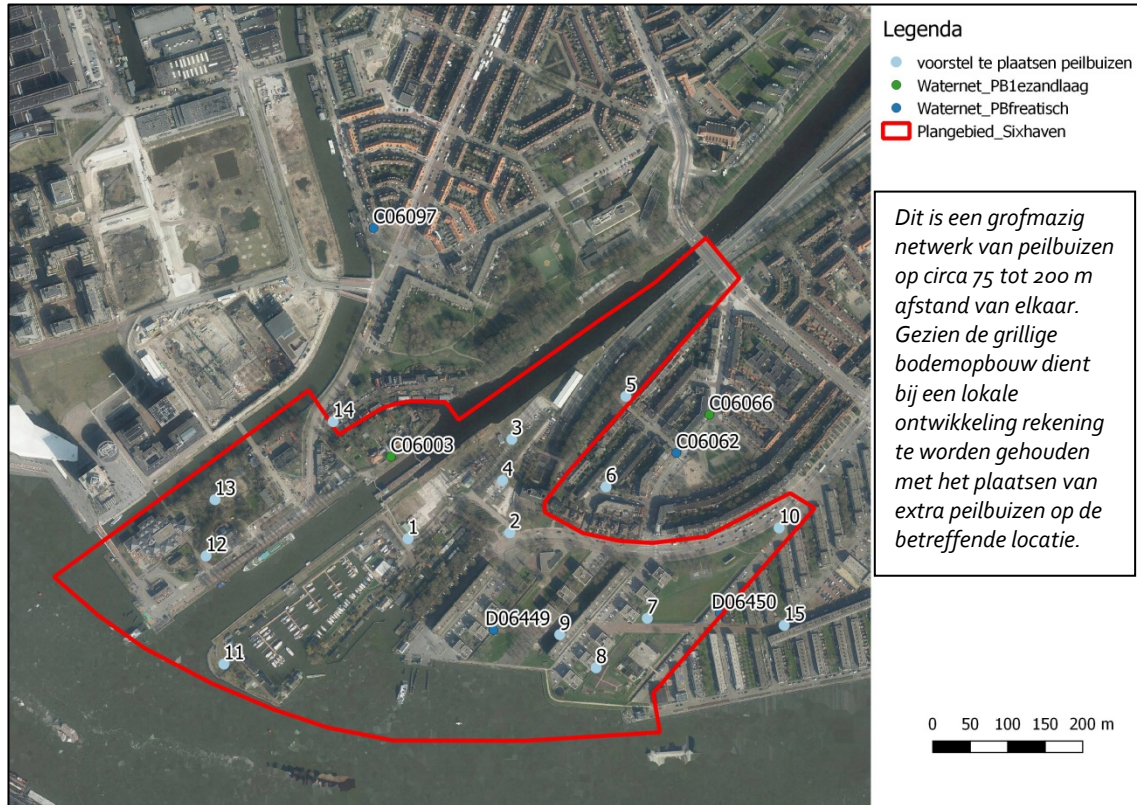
Legenda
voorstel te plaatsen peilbuizen
Waternet_PB1ezandlaag
Waternet_PBfreatisch
Plangebied_Sixhaven

Dit is een grofmazig netwerk van peilbuizen op circa 75 tot 200 m afstand van elkaar. Gezien de grillige bodemopbouw dient bij een lokale ontwikkeling rekening te worden gehouden met het plaatsen van extra peilbuizen op de betreffende locatie.

C06097
14
C06003
3
5
C06066
C06062
4
6
13
12
1
2
10
D06449
9
7
D06450
15
8
11

0 50 100 150 200 m